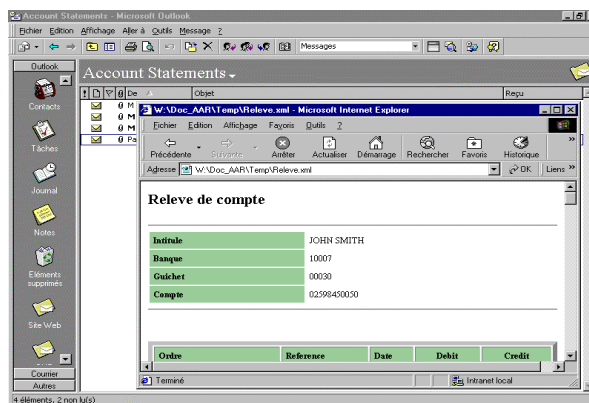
Account Statements - Microsoft Outlook

Fichier Edition Affichage Aller à Outils Message ?

Messages

Outlook

Account Statements

De Objet Reçu

Contacts

Tâches

Journal

Notes

Éléments supprimés

Site Web

Courrier

Autres

W:\Doc_AAR\Temp\Releve.xml - Microsoft Internet Explorer

Fichier Edition Affichage Favoris Outils ?

Précédente Suivante Arrêter Actualiser Démarrage Rechercher Favoris Historique

Adresse W:\Doc_AAR\Temp\Releve.xml OK Liens

Releve de compte

| Intitule | JOHN SMITH |
|---|---|
| Banque | 10007 |
| Guichet | 00030 |
| Compte | 02598450050 |

| Ordre | Reference | Date | Debit | Credit |
|---|---|---|---|---|

Terminé

Intranet local

4 éléments, 2 non lu(s)